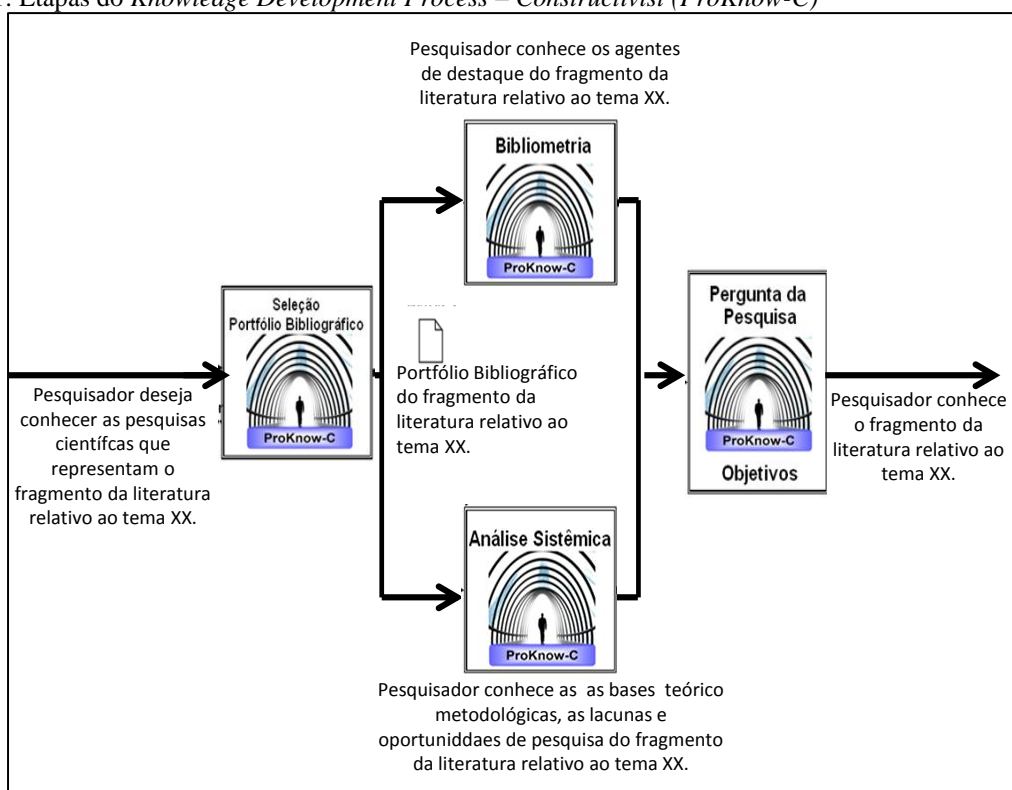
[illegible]: Etapas do *Knowledge Development Process – Constructivist* (ProKnow-C)

Pesquisador conhece os agentes de destaque do fragmento da literatura relativo ao tema XX.

Bibliometria

ProKnow-C

Seleção Portfólio Bibliográfico

ProKnow-C

Pesquisador deseja conhecer as pesquisas científcas que representam o fragmento da literatura relativo ao tema XX.

Portfólio Bibliográfico do fragmento da literatura relativo ao tema XX.

Pergunta da Pesquisa

ProKnow-C

Objetivos

Pesquisador conhece o fragmento da literatura relativo ao tema XX.

Análise Sistêmica

ProKnow-C

Pesquisador conhece as as bases teórico metodológicas, as lacunas e oportunidaes de pesquisa do fragmento da literatura relativo ao tema XX.